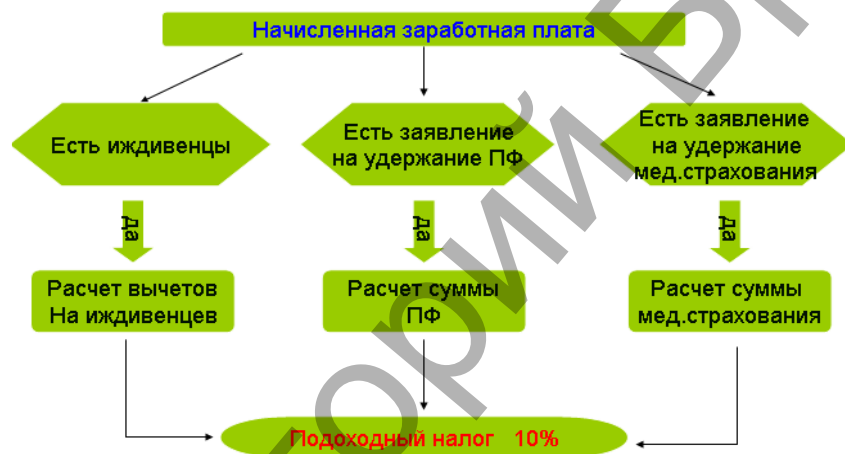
Начисленная заработная плата

Есть иждивенцы

Есть заявление на удержание ПФ

Есть заявление на удержание мед.страхования

да

да

да

Расчет вычетов На иждивенцев

Расчет суммы ПФ

Расчет суммы мед.страхования

Подоходный налог 10%

орий Б